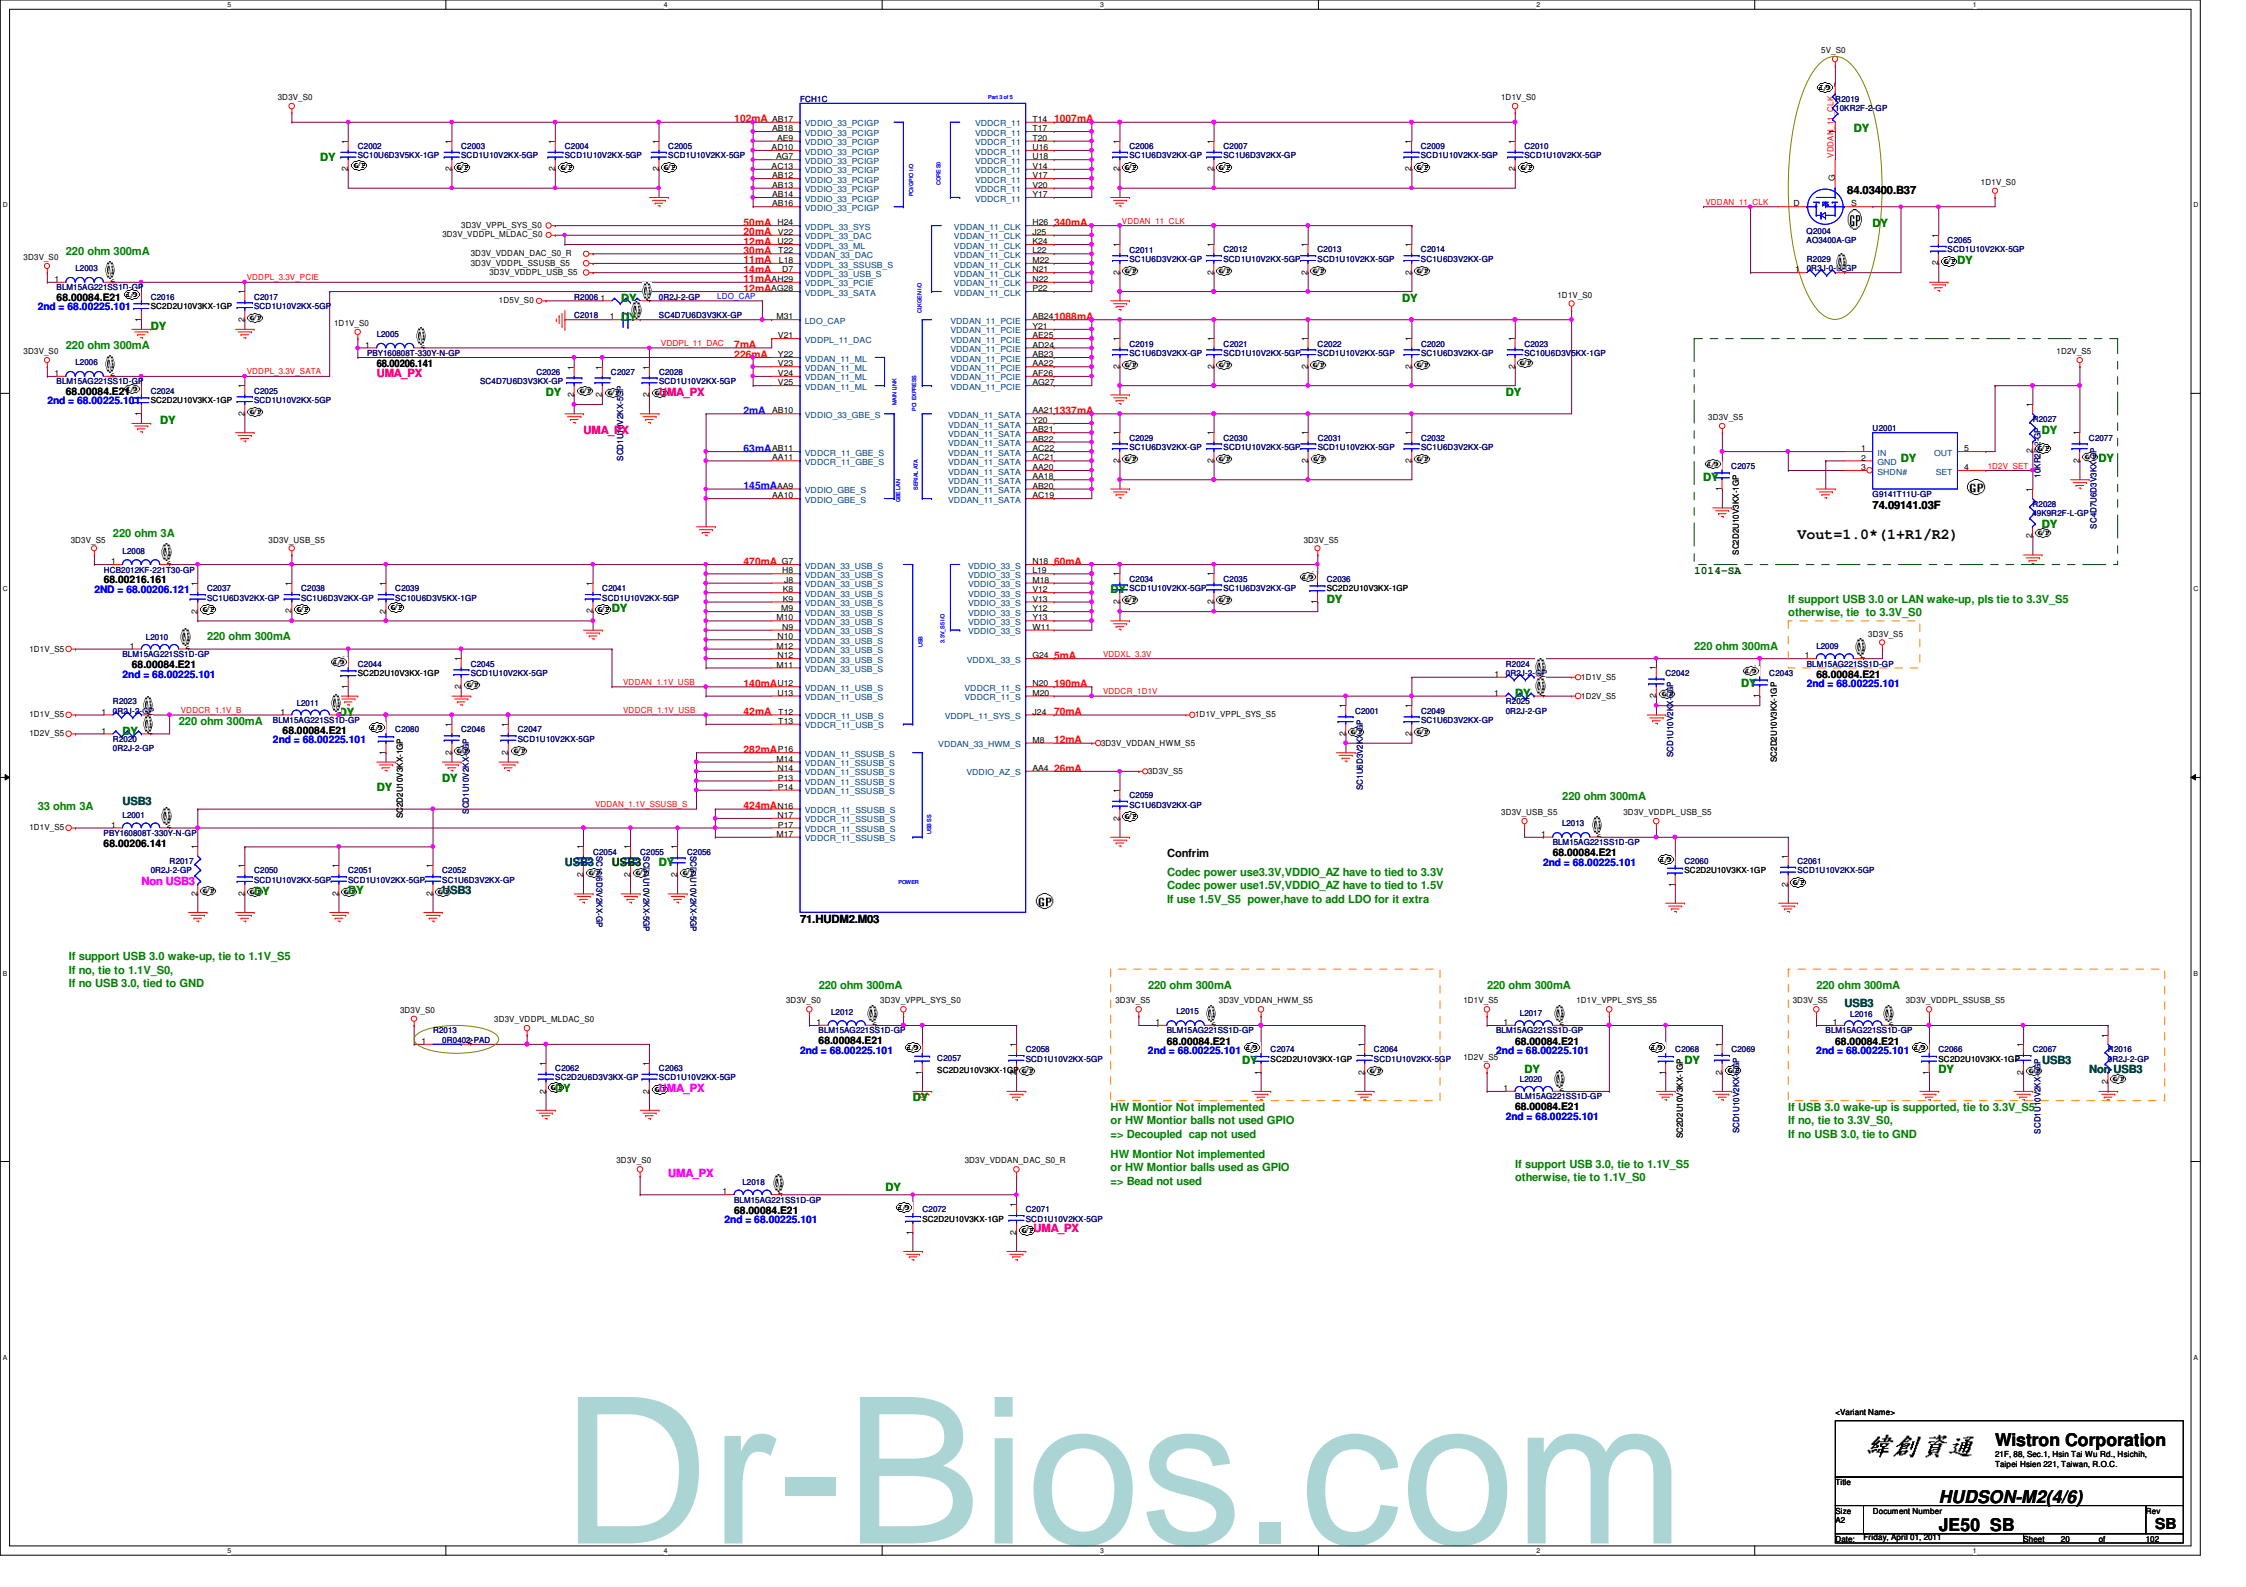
5 4 3 2 1

FCH1C
Part 3 of 5

3D3V_S0
102mA AB17 VDDIO_33_PCIGP
AB18 VDDIO_33_PCIGP
AE9 VDDIO_33_PCIGP
AD10 VDDIO_33_PCIGP
AG7 VDDIO_33_PCIGP
AC13 VDDIO_33_PCIGP
AB12 VDDIO_33_PCIGP
AB13 VDDIO_33_PCIGP
AB14 VDDIO_33_PCIGP
AB16 VDDIO_33_PCIGP

DY C2002 SC10U6D3V5KX-1GP
C2003 SCD1U10V2KX-5GP
C2004 SCD1U10V2KX-5GP
C2005 SCD1U10V2KX-5GP

VDDCR_11 T14 1007mA
VDDCR_11 T17
VDDCR_11 T20
VDDCR_11 U16
VDDCR_11 U18
VDDCR_11 V14
VDDCR_11 V17
VDDCR_11 V20
VDDCR_11 Y17

1D1V_S0
C2006 SC1U6D3V2KX-GP
C2007 SC1U6D3V2KX-GP
C2009 SCD1U10V2KX-5GP
C2010 SCD1U10V2KX-5GP

5V_S0
R2019 10KR2F-2-GP
DY
VDDAN_11_CLK
84.03400.B37
Q2004 AO3400A-GP
DY
1D1V_S0
R2029 0R3J-0-U-GP
C2065 SCD1U10V2KX-5GP
DY

3D3V_VPPL_SYS_S0
3D3V_VDDPL_MLDAC_S0
3D3V_VDDAN_DAC_S0_R
3D3V_VDDPL_SSUSB_S5
3D3V_VDDPL_USB_S5

50mA H24 VDDPL_33_SYS
20mA V22 VDDPL_33_DAC
12mA U22 VDDPL_33_ML
30mA T22 VDDAN_33_DAC
11mA L18 VDDPL_33_SSUSB_S
14mA D7 VDDPL_33_USB_S
11mA AH29 VDDPL_33_PCIE
12mA AG28 VDDPL_33_SATA

H26 340mA VDDAN_11_CLK
VDDAN_11_CLK J25
VDDAN_11_CLK K24
VDDAN_11_CLK L22
VDDAN_11_CLK M22
VDDAN_11_CLK N21
VDDAN_11_CLK N22
VDDAN_11_CLK P22

C2011 SC1U6D3V2KX-GP
C2012 SCD1U10V2KX-5GP
C2013 SCD1U10V2KX-5GP
C2014 SC1U6D3V2KX-GP
DY

3D3V_S0
220 ohm 300mA
L2003
BLM15AG221SS1D-GP
68.00084.E21
2nd = 68.00225.101
VDDPL_3.3V_PCIE
C2016 SC2D2U10V3KX-1GP
C2017 SCD1U10V2KX-5GP
DY

1D5V_S0 R2006 DY 0R2J-2-GP LDO_CAP
C2018 SC4D7U6D3V3KX-GP
M31 LDO_CAP

1D1V_S0
L2005
PBY160808T-330Y-N-GP
68.00206.141
UMA_PX
VDDPL_11_DAC 7mA V21 VDDPL_11_DAC
226mA Y22 VDDAN_11_ML
V23 VDDAN_11_ML
V24 VDDAN_11_ML
V25 VDDAN_11_ML
C2026 SC4D7U6D3V3KX-GP
C2027
C2028 SCD1U10V2KX-5GP
DY UMA_PX UMA_PX
SCD1U10V2KX-5GP

3D3V_S0
220 ohm 300mA
L2006
BLM15AG221SS1D-GP
68.00084.E21
2nd = 68.00225.101
VDDPL_3.3V_SATA
C2024 SC2D2U10V3KX-1GP
C2025 SCD1U10V2KX-5GP
DY

VDDAN_11_PCIE AB24 1088mA
VDDAN_11_PCIE Y21
VDDAN_11_PCIE AE25
VDDAN_11_PCIE AD24
VDDAN_11_PCIE AB23
VDDAN_11_PCIE AA22
VDDAN_11_PCIE AF26
VDDAN_11_PCIE AG27

1D1V_S0
C2019 SC1U6D3V2KX-GP
C2021 SCD1U10V2KX-5GP
C2022 SCD1U10V2KX-5GP
C2020 SC1U6D3V2KX-GP
C2023 SC10U6D3V5KX-1GP
DY

2mA AB10 VDDIO_33_GBE_S
63mA AB11 VDDCR_11_GBE_S
AA11 VDDCR_11_GBE_S
145mA AA9 VDDIO_GBE_S
AA10 VDDIO_GBE_S

VDDAN_11_SATA AA21 1337mA
VDDAN_11_SATA Y20
VDDAN_11_SATA AB21
VDDAN_11_SATA AB22
VDDAN_11_SATA AC22
VDDAN_11_SATA AC21
VDDAN_11_SATA AA20
VDDAN_11_SATA AA18
VDDAN_11_SATA AB20
VDDAN_11_SATA AC19

C2029 SC1U6D3V2KX-GP
C2030 SCD1U10V2KX-5GP
C2031 SCD1U10V2KX-5GP
C2032 SC1U6D3V2KX-GP

1D2V_S5
3D3V_S5
U2001
IN GND SHDN# OUT SET
DY
1D2V_SET
R2027 DY
C2077 DY
C2075 DY
SC2D2U10V3KX-1GP
G9141T11U-GP
74.09141.03F
R2028 19K3R2F-L-GP DY
SC4D7U6D3V3KX-GP
Vout=1.0*(1+R1/R2)
1014-SA

3D3V_S5
220 ohm 3A
L2008
HCB2012KF-221T30-GP
68.00216.161
2ND = 68.00206.121
3D3V_USB_S5
C2037 SC1U6D3V2KX-GP
C2038 SC1U6D3V2KX-GP
C2039 SC10U6D3V5KX-1GP
C2041 SCD1U10V2KX-5GP DY

470mA G7 VDDAN_33_USB_S
H8 VDDAN_33_USB_S
J8 VDDAN_33_USB_S
K8 VDDAN_33_USB_S
K9 VDDAN_33_USB_S
M9 VDDAN_33_USB_S
M10 VDDAN_33_USB_S
N9 VDDAN_33_USB_S
N10 VDDAN_33_USB_S
M12 VDDAN_33_USB_S
N12 VDDAN_33_USB_S
M11 VDDAN_33_USB_S

VDDIO_33_S N18 60mA
VDDIO_33_S L19
VDDIO_33_S M18
VDDIO_33_S V12
VDDIO_33_S V13
VDDIO_33_S Y12
VDDIO_33_S Y13
VDDIO_33_S W11

3D3V_S5
C2034 SCD1U10V2KX-5GP DY
C2035 SC1U6D3V2KX-GP
C2036 SC2D2U10V3KX-1GP DY

If support USB 3.0 or LAN wake-up, pls tie to 3.3V_S5
otherwise, tie to 3.3V_S0

1D1V_S5
L2010
220 ohm 300mA
BLM15AG221SS1D-GP
68.00084.E21
2nd = 68.00225.101
C2044 SC2D2U10V3KX-1GP
C2045 SCD1U10V2KX-5GP

VDDAN_1.1V_USB 140mA U12 VDDAN_11_USB_S
U13 VDDAN_11_USB_S
VDDCR_1.1V_USB 42mA T12 VDDCR_11_USB_S
T13 VDDCR_11_USB_S

VDDXL_33_S G24 5mA VDDXL_3.3V
220 ohm 300mA
L2009
3D3V_S5
BLM15AG221SS1D-GP
68.00084.E21
2nd = 68.00225.101
VDDCR_11_S N20 190mA VDDCR_1D1V
VDDCR_11_S M20
R2024 0R2J-2-GP
1D1V_S5
DY
R2025 0R2J-2-GP
1D2V_S5
C2042
C2043
DY
SCD1U10V2KX-5GP
SC2D2U10V3KX-1GP
C2001
C2049 SC1U6D3V2KX-GP
SC1U6D3V2KX-GP

VDDPL_11_SYS_S J24 70mA 1D1V_VPPL_SYS_S5
VDDAN_33_HWM_S M8 12mA 3D3V_VDDAN_HWM_S5
VDDIO_AZ_S AA4 26mA 3D3V_S5
C2059 SC1U6D3V2KX-GP

1D1V_S5 R2023 0R2J-2-GP DY
1D2V_S5 R2020 0R2J-2-GP
VDDCR_1.1V_B
220 ohm 300mA
L2011
BLM15AG221SS1D-GP DY
68.00084.E21
2nd = 68.00225.101
C2080 C2046 C2047 SCD1U10V2KX-5GP
DY DY
SC2D2U10V3KX-1GP
SCD1U10V2KX-5GP

282mA P16 VDDAN_11_SSUSB_S
M14 VDDAN_11_SSUSB_S
N14 VDDAN_11_SSUSB_S
P13 VDDAN_11_SSUSB_S
P14 VDDAN_11_SSUSB_S

33 ohm 3A
USB3
L2001
1D1V_S5
PBY160808T-330Y-N-GP
68.00206.141
VDDAN_1.1V_SSUSB_S
424mA N16 VDDCR_11_SSUSB_S
N17 VDDCR_11_SSUSB_S
P17 VDDCR_11_SSUSB_S
M17 VDDCR_11_SSUSB_S

R2017 0R2J-2-GP
Non USB3
C2050 SCD1U10V2KX-5GP DY
C2051 SCD1U10V2KX-5GP DY
C2052 SC1U6D3V2KX-GP USB3
C2054 USB3 C2055 USB3 DY C2056
SC1U6D3V2KX-GP SCD1U10V2KX-5GP SCD1U10V2KX-5GP

POWER
71.HUDM2.M03

Confrim
Codec power use3.3V,VDDIO_AZ have to tied to 3.3V
Codec power use1.5V,VDDIO_AZ have to tied to 1.5V
If use 1.5V_S5 power,have to add LDO for it extra

220 ohm 300mA
3D3V_USB_S5 3D3V_VDDPL_USB_S5
L2013
BLM15AG221SS1D-GP
68.00084.E21
2nd = 68.00225.101
C2060 SC2D2U10V3KX-1GP
C2061 SCD1U10V2KX-5GP

If support USB 3.0 wake-up, tie to 1.1V_S5
If no, tie to 1.1V_S0,
If no USB 3.0, tied to GND

3D3V_S0
3D3V_VDDPL_MLDAC_S0
R2013 0R0402-PAD
C2062 SC2D2U6D3V3KX-GP DY
C2063 SCD1U10V2KX-5GP UMA_PX

220 ohm 300mA
3D3V_S0 3D3V_VPPL_SYS_S0
L2012
BLM15AG221SS1D-GP
68.00084.E21
2nd = 68.00225.101
C2057 SC2D2U10V3KX-1GP DY
C2058 SCD1U10V2KX-5GP

220 ohm 300mA
3D3V_S5 3D3V_VDDAN_HWM_S5
L2015
BLM15AG221SS1D-GP
68.00084.E21
2nd = 68.00225.101 DY
C2074 SC2D2U10V3KX-1GP
C2064 SCD1U10V2KX-5GP

HW Montior Not implemented
or HW Montior balls not used GPIO
=> Decoupled cap not used

HW Montior Not implemented
or HW Montior balls used as GPIO
=> Bead not used

220 ohm 300mA
1D1V_S5 1D1V_VPPL_SYS_S5
L2017
BLM15AG221SS1D-GP
68.00084.E21
2nd = 68.00225.101
1D2V_S5 DY
L2020
BLM15AG221SS1D-GP
68.00084.E21
2nd = 68.00225.101
C2068 DY C2069
SC2D2U10V3KX-1GP SCD1U10V2KX-5GP

If support USB 3.0, tie to 1.1V_S5
otherwise, tie to 1.1V_S0

220 ohm 300mA
3D3V_S5 USB3 3D3V_VDDPL_SSUSB_S5
L2016
BLM15AG221SS1D-GP
68.00084.E21
2nd = 68.00225.101
C2066 SC2D2U10V3KX-1GP DY
C2067 USB3
R2016 0R2J-2-GP Non USB3

If USB 3.0 wake-up is supported, tie to 3.3V_S5
If no, tie to 3.3V_S0,
If no USB 3.0, tie to GND

3D3V_S0
UMA_PX
L2018
BLM15AG221SS1D-GP
68.00084.E21
2nd = 68.00225.101
DY
3D3V_VDDAN_DAC_S0_R
C2072 SC2D2U10V3KX-1GP
C2071 SCD1U10V2KX-5GP UMA_PX

Dr-Bios.com

<Variant Name>
緯創資通 Wistron Corporation
21F, 88, Sec.1, Hsin Tai Wu Rd., Hsichih, Taipei Hsien 221, Taiwan, R.O.C.
Title
HUDSON-M2(4/6)
Size A2 Document Number JE50 SB Rev SB
Date: Friday, April 01, 2011 Sheet 20 of 102